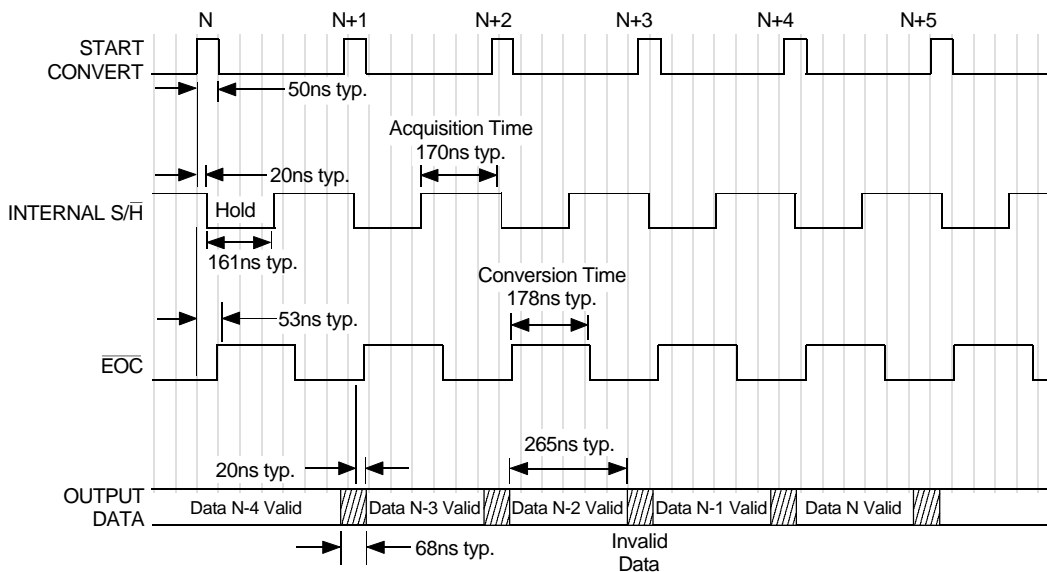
N
N+1
N+2
N+3
N+4
N+5

START CONVERT

50ns typ.

Acquisition Time
170ns typ.

20ns typ.

INTERNAL S/$\overline{H}$

Hold

161ns typ.

Conversion Time
178ns typ.

53ns typ.

$\overline{EOC}$

265ns typ.

20ns typ.

OUTPUT DATA

Data N-4 Valid
Data N-3 Valid
Data N-2 Valid
Data N-1 Valid
Data N Valid

68ns typ.

Invalid Data